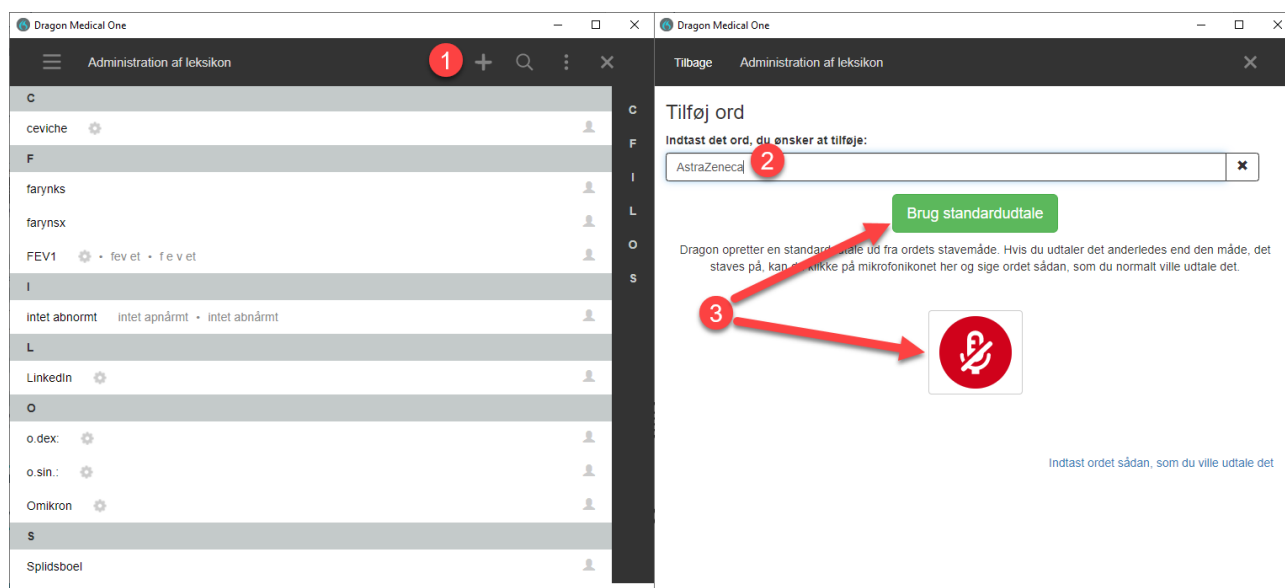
Dragon Medical One

Administration af leksikon

1

C
ceviche
F
farynks
farynsx
FEV1 • fev et • f e v et
I
intet abnormt intet apnårmt • intet abnårmt
L
LinkedIn
O
o.dex:
o.sin.:
Omikron
S
Splidsboel

C
F
I
L
O
S

Dragon Medical One

Tilbage Administration af leksikon

Tilføj ord

Indtast det ord, du ønsker at tilføje:

AstraZeneca

2

Brug standardudtale

Dragon opretter en standard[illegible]tale ud fra ordets stavemåde. Hvis du udtaler det anderledes end den måde, det staves på, kan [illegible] klikke på mikrofonikonet her og sige ordet sådan, som du normalt ville udtale det.

3

Indtast ordet sådan, som du ville udtale det